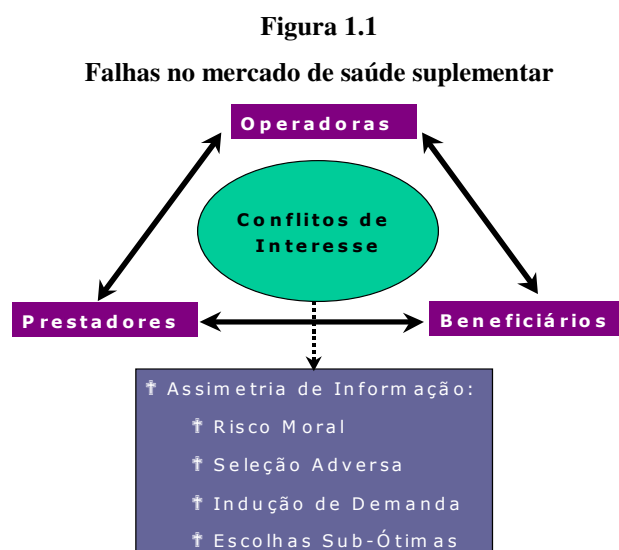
Figura 1.1

Falhas no mercado de saúde suplementar

Operadoras

Conflitos de Interesse

Prestadores

Beneficiários

☨ Assimetria de Informação:

☨ Risco Moral

☨ Seleção Adversa

☨ Indução de Demanda

☨ Escolhas Sub-Ótimas